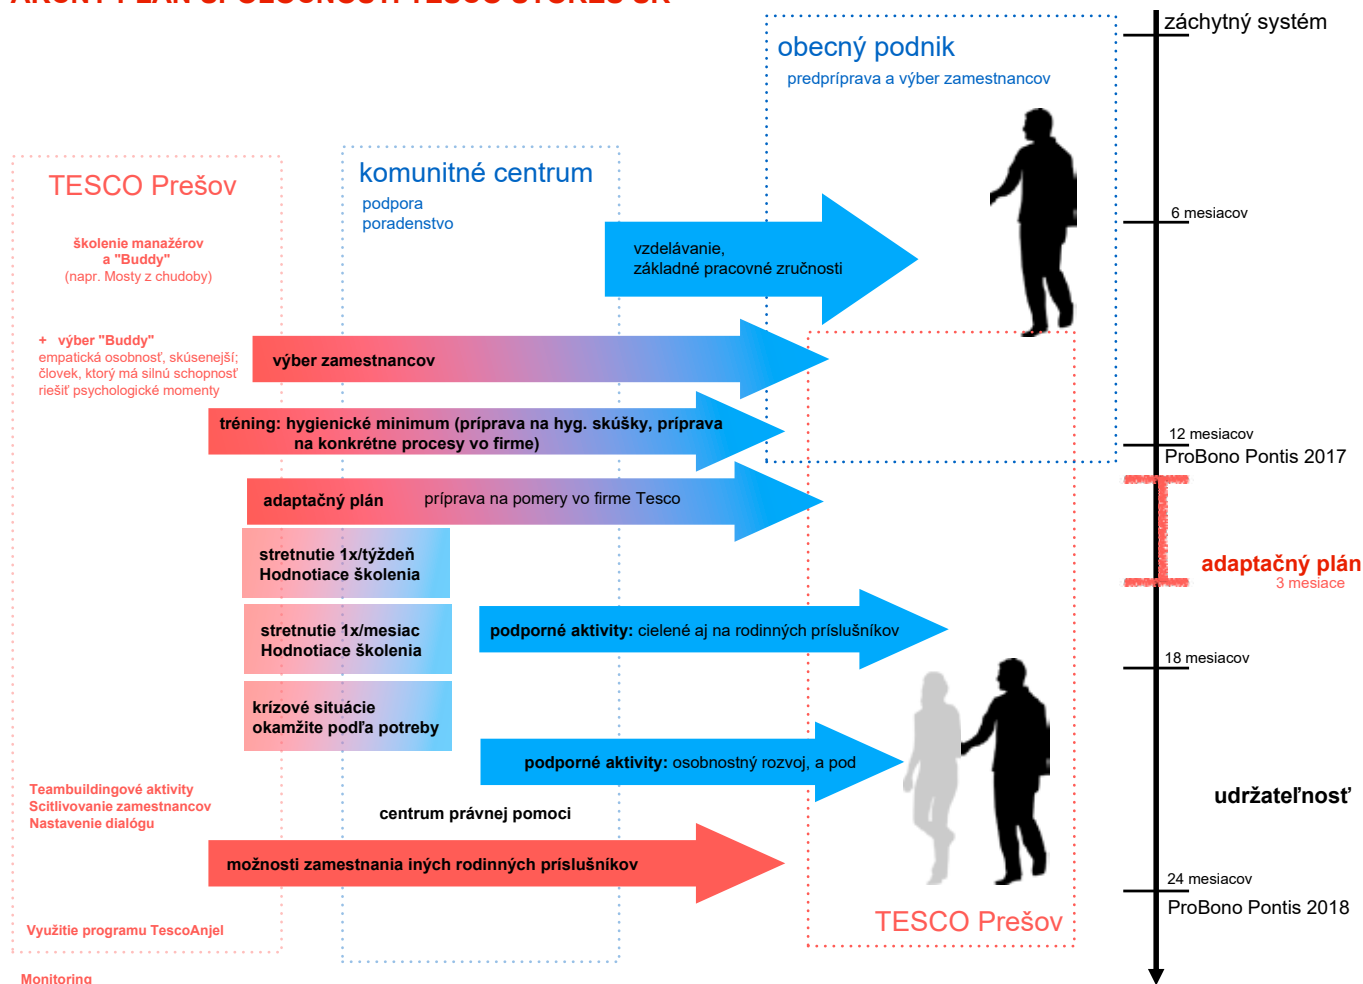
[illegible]

TESCO Prešov

školenie manažérov a "Buddy" (napr. Mosty z chudoby)

+ výber "Buddy" empatická osobnosť, skúsenejší; človek, ktorý má silnú schopnosť riešiť psychologické momenty

komunitné centrum
podpora
poradenstvo

obecný podnik
predpríprava a výber zamestnancov

záchytný systém

vzdelávanie, základné pracovné zručnosti

6 mesiacov

výber zamestnancov

tréning: hygienické minimum (príprava na hyg. skúšky, príprava na konkrétne procesy vo firme)

12 mesiacov
ProBono Pontis 2017

adaptačný plán príprava na pomery vo firme Tesco

adaptačný plán
3 mesiace

stretnutie 1x/týždeň
Hodnotiace školenia

stretnutie 1x/mesiac
Hodnotiace školenia

podporné aktivity: cielené aj na rodinných príslušníkov

18 mesiacov

krízové situácie
okamžite podľa potreby

podporné aktivity: osobnostný rozvoj, a pod

udržateľnosť

Teambuildingové aktivity
Scitlivovanie zamestnancov
Nastavenie dialógu

centrum právnej pomoci

možnosti zamestnania iných rodinných príslušníkov

24 mesiacov
ProBono Pontis 2018

TESCO Prešov

Využitie programu TescoAnjel

Monitoring